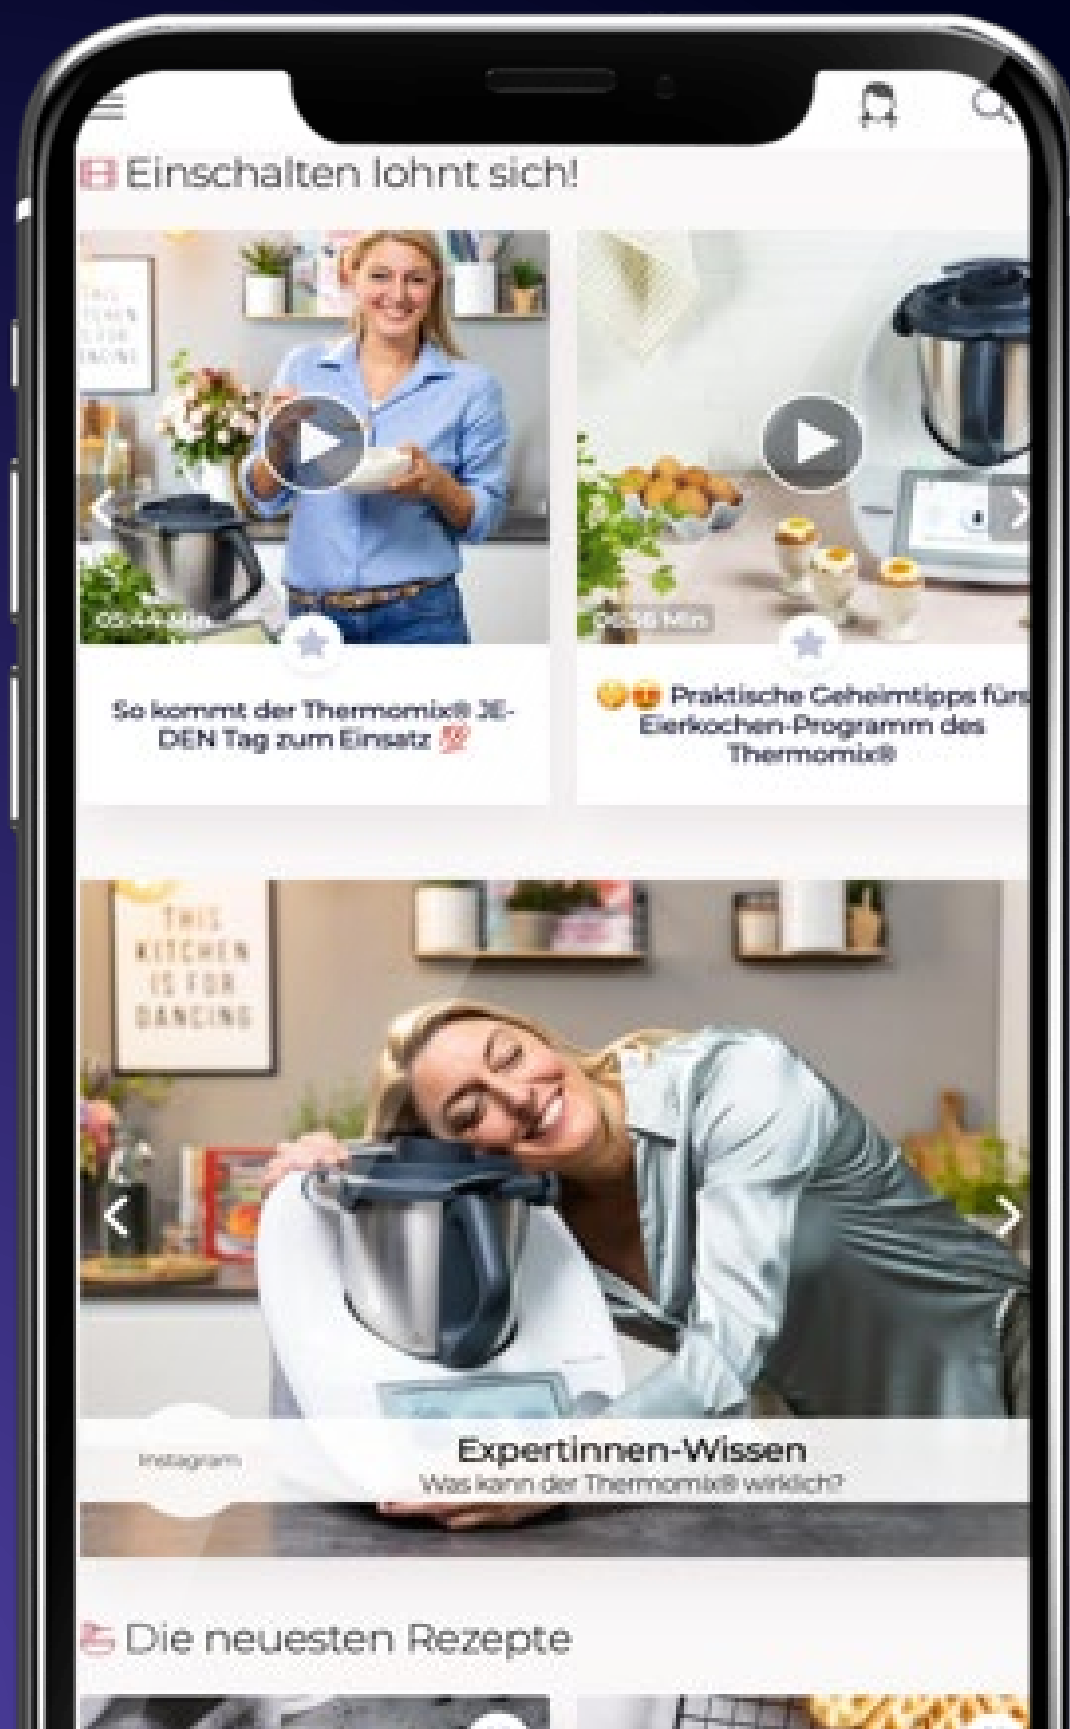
Einschalten lohnt sich!

THIS KITCHEN IS FOR DANCING

05:44 Min

So kommt der Thermomix® JEDEN Tag zum Einsatz 💯

06:38 Min

😋😍 Praktische Geheimtipps fürs Eierkochen-Programm des Thermomix®

THIS KITCHEN IS FOR DANCING

Instagram

Expertinnen-Wissen
Was kann der Thermomix® wirklich?

Die neuesten Rezepte